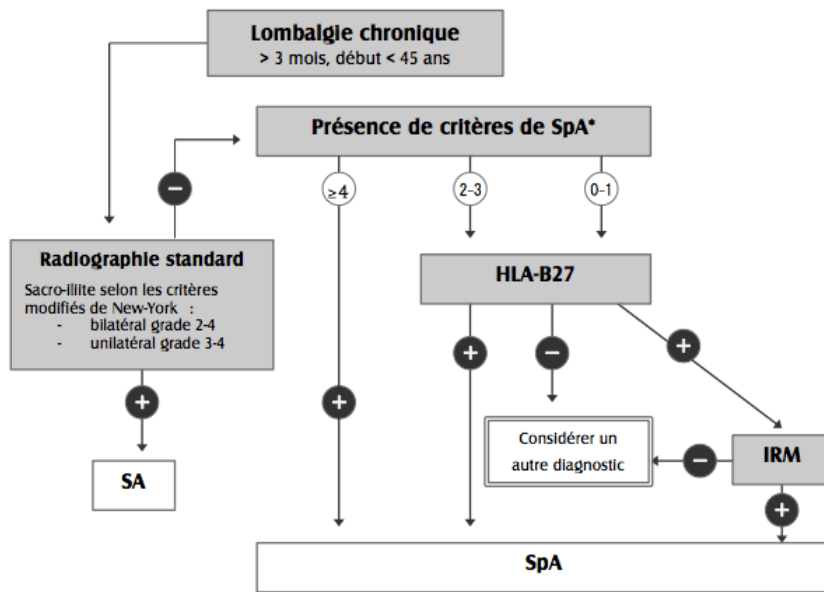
Lombalgie chronique
> 3 mois, début < 45 ans

Présence de critères de SpA*

−

≥4

2–3

0–1

Radiographie standard

Sacro-iliite selon les critères modifiés de New-York :
- bilatéral grade 2-4
- unilatéral grade 3-4

HLA-B27

+

−

+

+

+

Considérer un autre diagnostic

−

IRM

SA

+

SpA